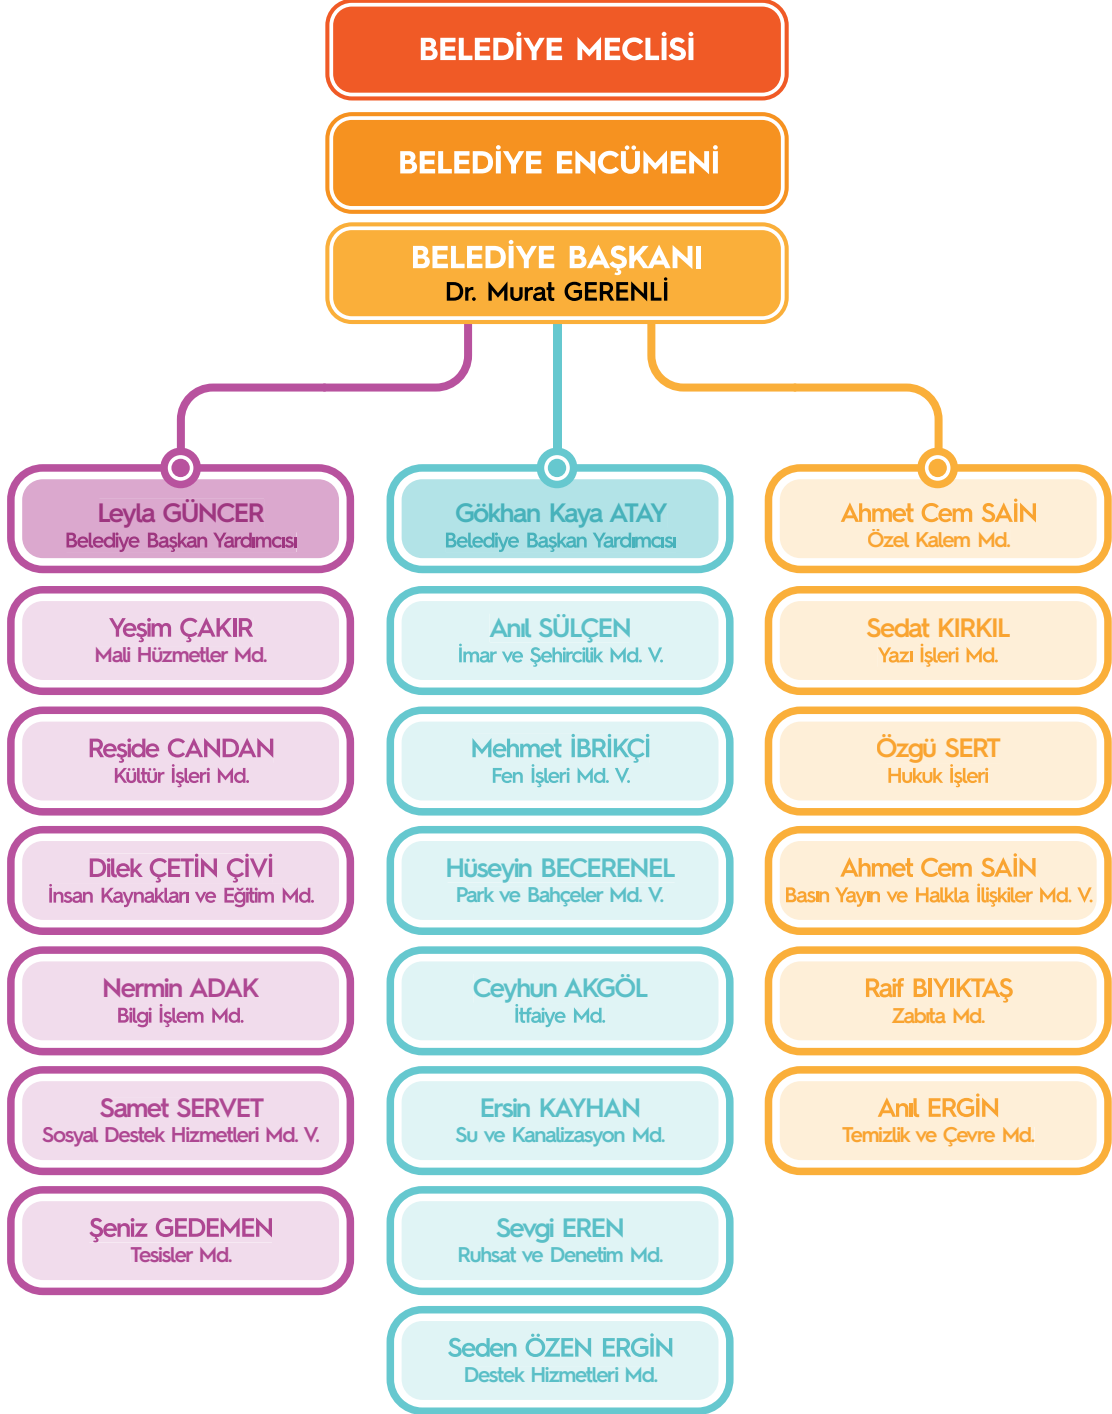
BELEDİYE MECLİSİ

BELEDİYE ENCÜMENİ

BELEDİYE BAŞKANI
Dr. Murat GERENLİ

Leyla GÜNCER
Belediye Başkan Yardımcısı

Yeşim ÇAKIR
Mali Hizmetler Md.

Reşide CANDAN
Kültür İşleri Md.

Dilek ÇETİN ÇİVİ
İnsan Kaynakları ve Eğitim Md.

Nermin ADAK
Bilgi İşlem Md.

Samet SERVET
Sosyal Destek Hizmetleri Md. V.

Şeniz GEDEMEN
Tesisler Md.

Gökhan Kaya ATAY
Belediye Başkan Yardımcısı

Anıl SÜLÇEN
İmar ve Şehircilik Md. V.

Mehmet İBRİKÇİ
Fen İşleri Md. V.

Hüseyin BECERENEL
Park ve Bahçeler Md. V.

Ceyhun AKGÖL
İtfaiye Md.

Ersin KAYHAN
Su ve Kanalizasyon Md.

Sevgi EREN
Ruhsat ve Denetim Md.

Seden ÖZEN ERGİN
Destek Hizmetleri Md.

Ahmet Cem SAİN
Özel Kalem Md.

Sedat KIRKIL
Yazı İşleri Md.

Özgü SERT
Hukuk İşleri

Ahmet Cem SAİN
Basın Yayın ve Halkla İlişkiler Md. V.

Raif BIYIKTAŞ
Zabıta Md.

Anıl ERGİN
Temizlik ve Çevre Md.